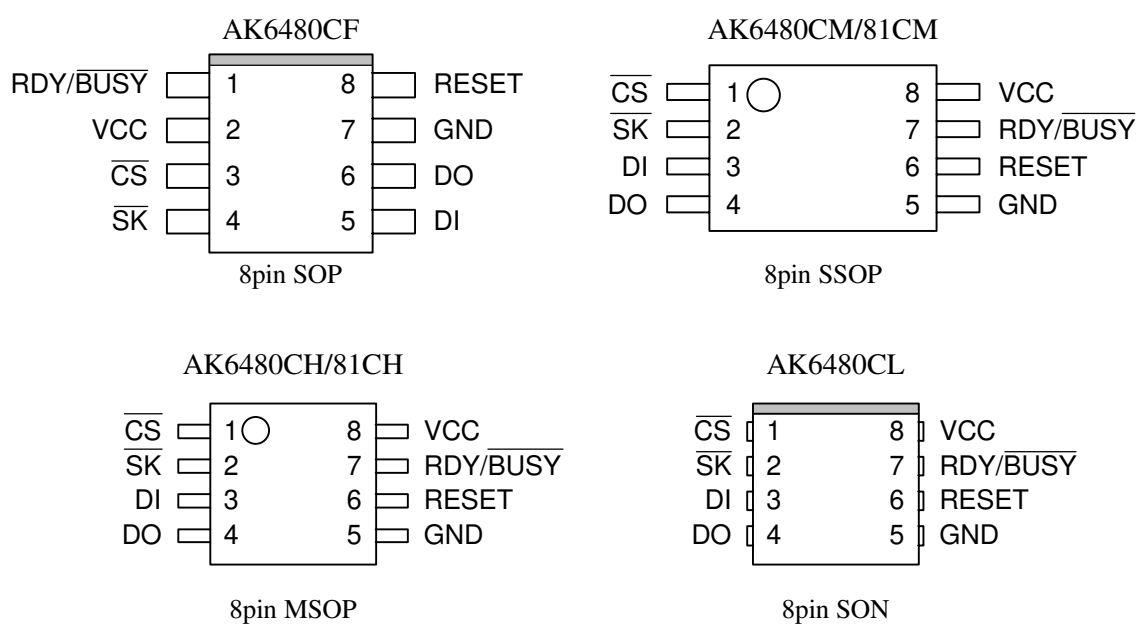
AK6480CF

RDY/$\overline{BUSY}$ 1 8 RESET
VCC 2 7 GND
$\overline{CS}$ 3 6 DO
$\overline{SK}$ 4 5 DI

8pin SOP

AK6480CM/81CM

$\overline{CS}$ 1 8 VCC
$\overline{SK}$ 2 7 RDY/$\overline{BUSY}$
DI 3 6 RESET
DO 4 5 GND

8pin SSOP

AK6480CH/81CH

$\overline{CS}$ 1 8 VCC
$\overline{SK}$ 2 7 RDY/$\overline{BUSY}$
DI 3 6 RESET
DO 4 5 GND

8pin MSOP

AK6480CL

$\overline{CS}$ 1 8 VCC
$\overline{SK}$ 2 7 RDY/$\overline{BUSY}$
DI 3 6 RESET
DO 4 5 GND

8pin SON